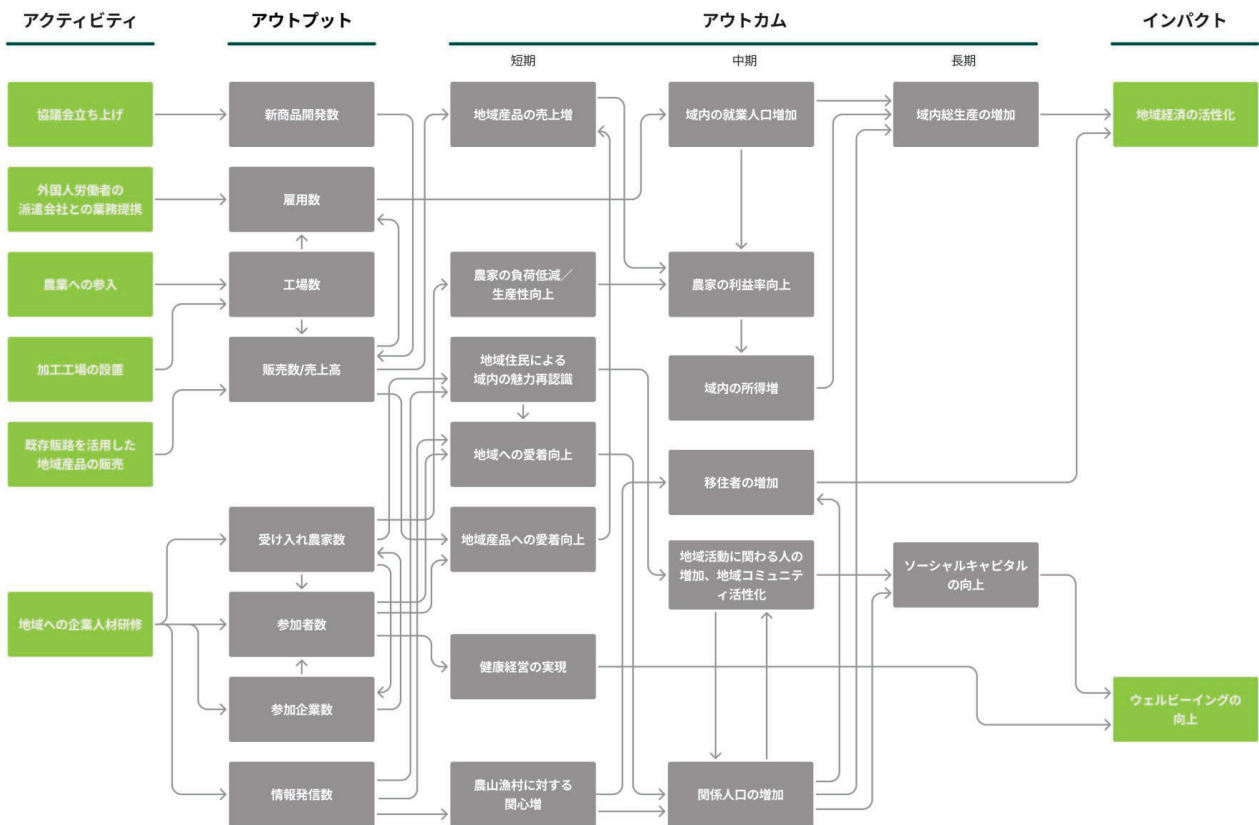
アクティビティ

アウトプット

アウトカム

インパクト

短期

中期

長期

協議会立ち上げ

外国人労働者の派遣会社との業務提携

農業への参入

加工工場の設置

既存販路を活用した地域産品の販売

地域への企業人材研修

新商品開発数

雇用数

工場数

販売数/売上高

受け入れ農家数

参加者数

参加企業数

情報発信数

地域産品の売上増

農家の負荷低減／生産性向上

地域住民による域内の魅力再認識

地域への愛着向上

地域産品への愛着向上

健康経営の実現

農山漁村に対する関心増

域内の就業人口増加

農家の利益率向上

域内の所得増

移住者の増加

地域活動に関わる人の増加、地域コミュニティ活性化

関係人口の増加

域内総生産の増加

ソーシャルキャピタルの向上

地域経済の活性化

ウェルビーイングの向上